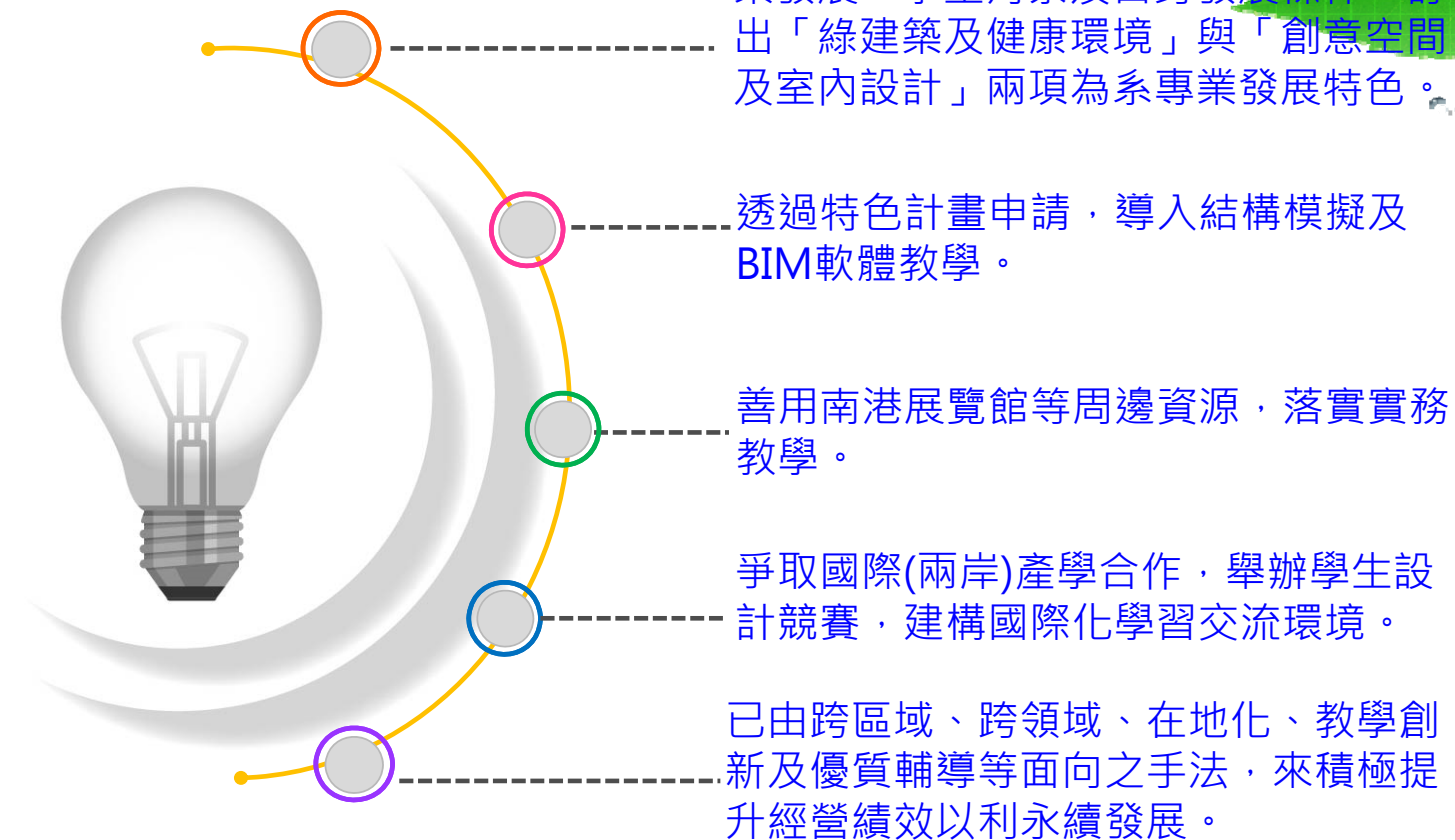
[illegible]
出「綠建築及健康環境」與「創意空間及室內設計」兩項為系專業發展特色。

透過特色計畫申請，導入結構模擬及BIM軟體教學。

善用南港展覽館等周邊資源，落實實務教學。

爭取國際(兩岸)產學合作，舉辦學生設計競賽，建構國際化學習交流環境。

已由跨區域、跨領域、在地化、教學創新及優質輔導等面向之手法，來積極提升經營績效以利永續發展。